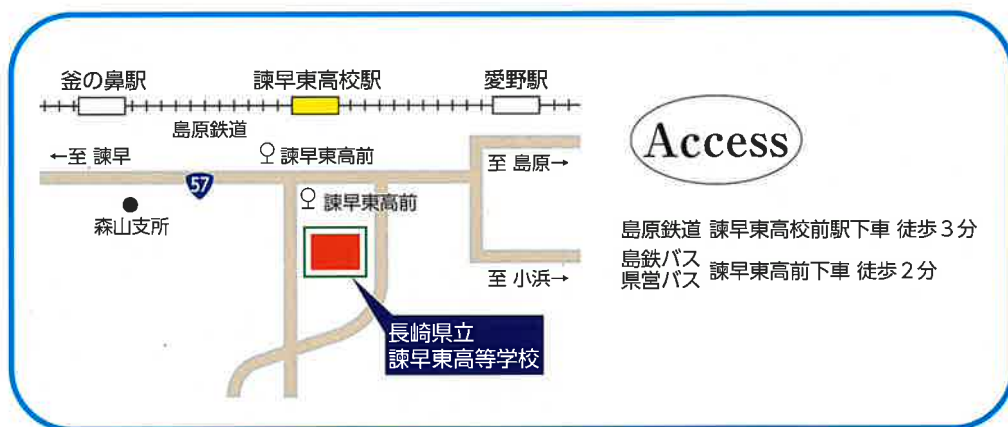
釜の鼻駅
諫早東高校駅
愛野駅
島原鉄道
←至 諫早
諫早東高前
至 島原→
57
諫早東高前
森山支所
至 小浜→
長崎県立
諫早東高等学校

Access

島原鉄道 諫早東高校前駅下車 徒歩３分
島鉄バス
県営バス
諫早東高前下車 徒歩２分